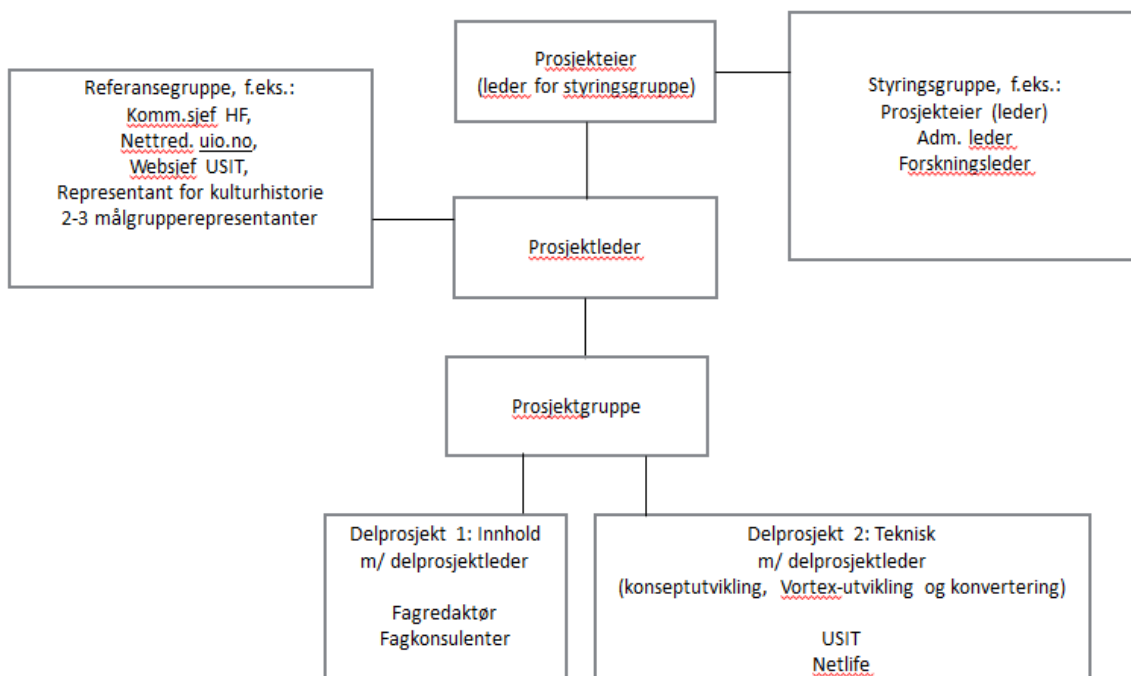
Prosjekteier
(leder for styringsgruppe)

Referansegruppe, f.eks.:
Komm.sjef HF,
Nettred. uio.no,
Websjef USIT,
Representant for kulturhistorie
2-3 målgrupperepresentanter

Styringsgruppe, f.eks.:
Prosjekteier (leder)
Adm. leder
Forskningsleder

Prosjektleder

Prosjektgruppe

Delprosjekt 1: Innhold
m/ delprosjektleder

Fagredaktør
Fagkonsulenter

Delprosjekt 2: Teknisk
m/ delprosjektleder
(konseptutvikling, Vortex-utvikling og konvertering)

USIT
Netlife